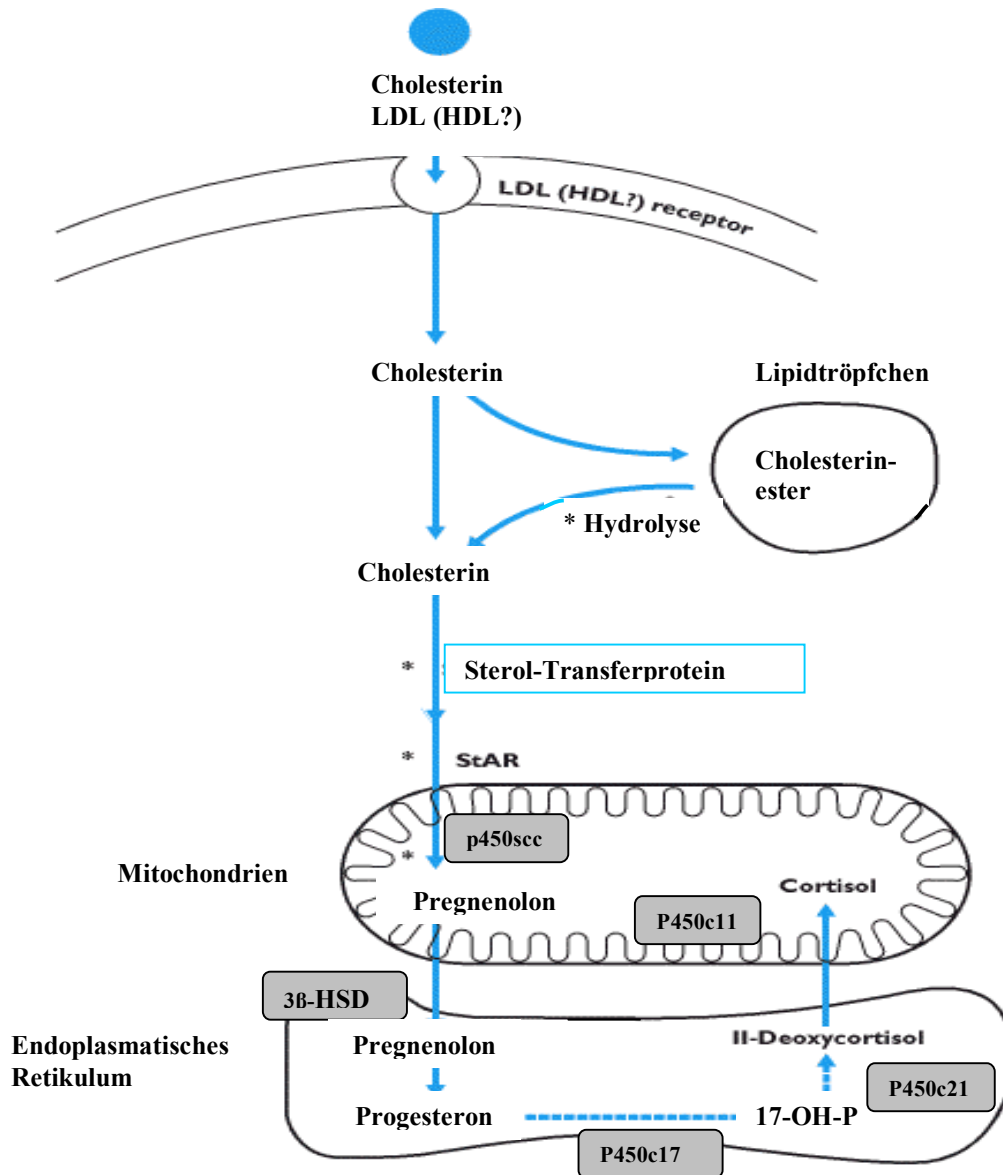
Cholesterin
LDL (HDL?)

LDL (HDL?) receptor

Cholesterin

Lipidtröpfchen

Cholesterinester

* Hydrolyse

Cholesterin

* Sterol-Transferprotein

* StAR

p450scc

*

Mitochondrien

Pregnenolon

Cortisol

P450c11

3ß-HSD

Endoplasmatisches Retikulum

Pregnenolon

II-Deoxycortisol

P450c21

Progesteron

17-OH-P

P450c17